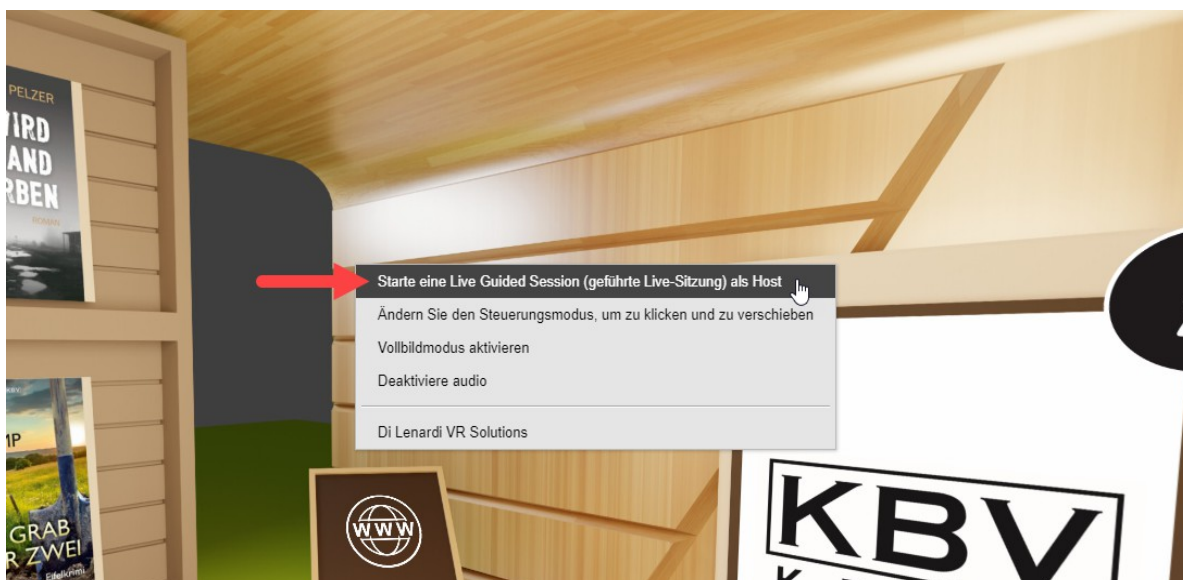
PELZER
IRD
AND
RBEN
ROMAN

Starte eine Live Guided Session (geführte Live-Sitzung) als Host
Ändern Sie den Steuerungsmodus, um zu klicken und zu verschieben
Vollbildmodus aktivieren
Deaktiviere audio
Di Lenardi VR Solutions

IP
GRAB
R ZWEI
Eifelkrimi

WWW

KBV